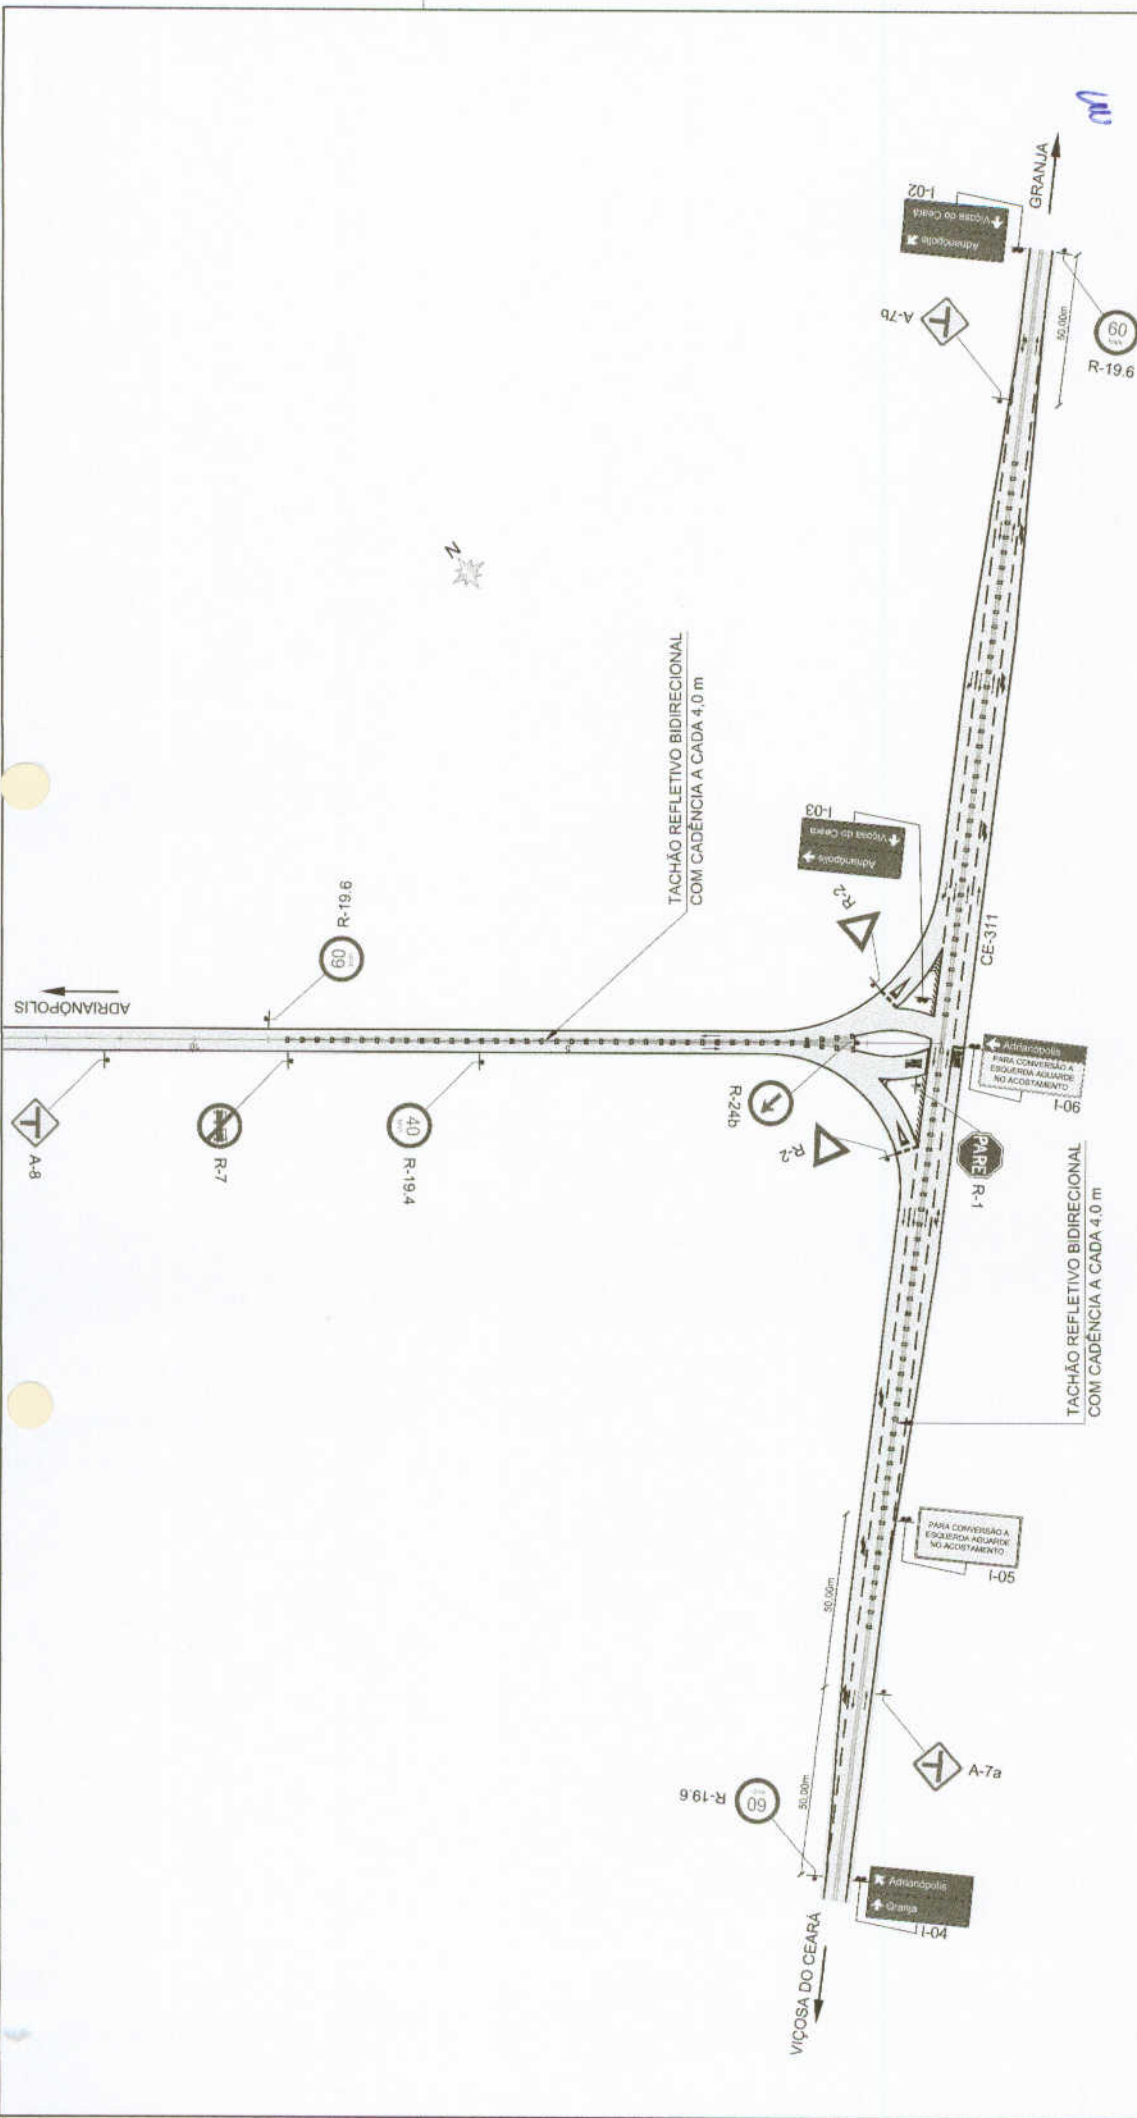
GRANJA

I-02
Viçosa do Ceará
Adrianópolis

A-7b

60
km/h
R-19.6

50,00m

N

TACHÃO REFLETIVO BIDIRECIONAL
COM CADÊNCIA A CADA 4,0 m

I-03
Viçosa do Ceará
Adrianópolis

R-2

R-19.6
60

ADRIANÓPOLIS

CE-311

Adrianópolis
PARA CONVERSÃO A ESQUERDA AGUARDE NO ACOSTAMENTO
I-06

R-24b

R-2

PARE
R-1

A-8

R-7

40
km/h
R-19.4

TACHÃO REFLETIVO BIDIRECIONAL
COM CADÊNCIA A CADA 4,0 m

PARA CONVERSÃO A ESQUERDA AGUARDE NO ACOSTAMENTO
I-05

50,00m

A-7a

60
R-19.6

50,00m

Adrianópolis
Granja
I-04

VIÇOSA DO CEARÁ